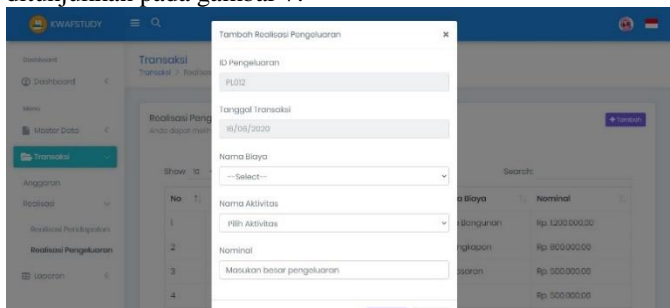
ditunjukkan pada gambar 7.

KWAFSTUDY

Dashboard
Dashboard
Menu
Master Data
Transaksi
Anggaran
Realisasi
Realisasi Pendapatan
Realisasi Pengeluaran
Laporan

Transaksi
Transaksi / Realisasi

Realisasi Peng
Anda dapat meli

+ Tambah

Show 10
Search:

| No | | a Biaya | Nominal |
|---|---|---|---|
| 1 | | i Bangunan | Rp. 1.200.000,00 |
| 2 | | ngkapan | Rp. 800.000,00 |
| 3 | | soran | Rp. 500.000,00 |
| 4 | | | Rp. 500.000,00 |

Tambah Realisasi Pengeluaran ×

ID Pengeluaran
PL012

Tanggal Transaksi
16/08/2020

Nama Biaya
--Select--

Nama Aktivitas
Pilih Aktivitas

Nominal
Masukan besar pengeluaran